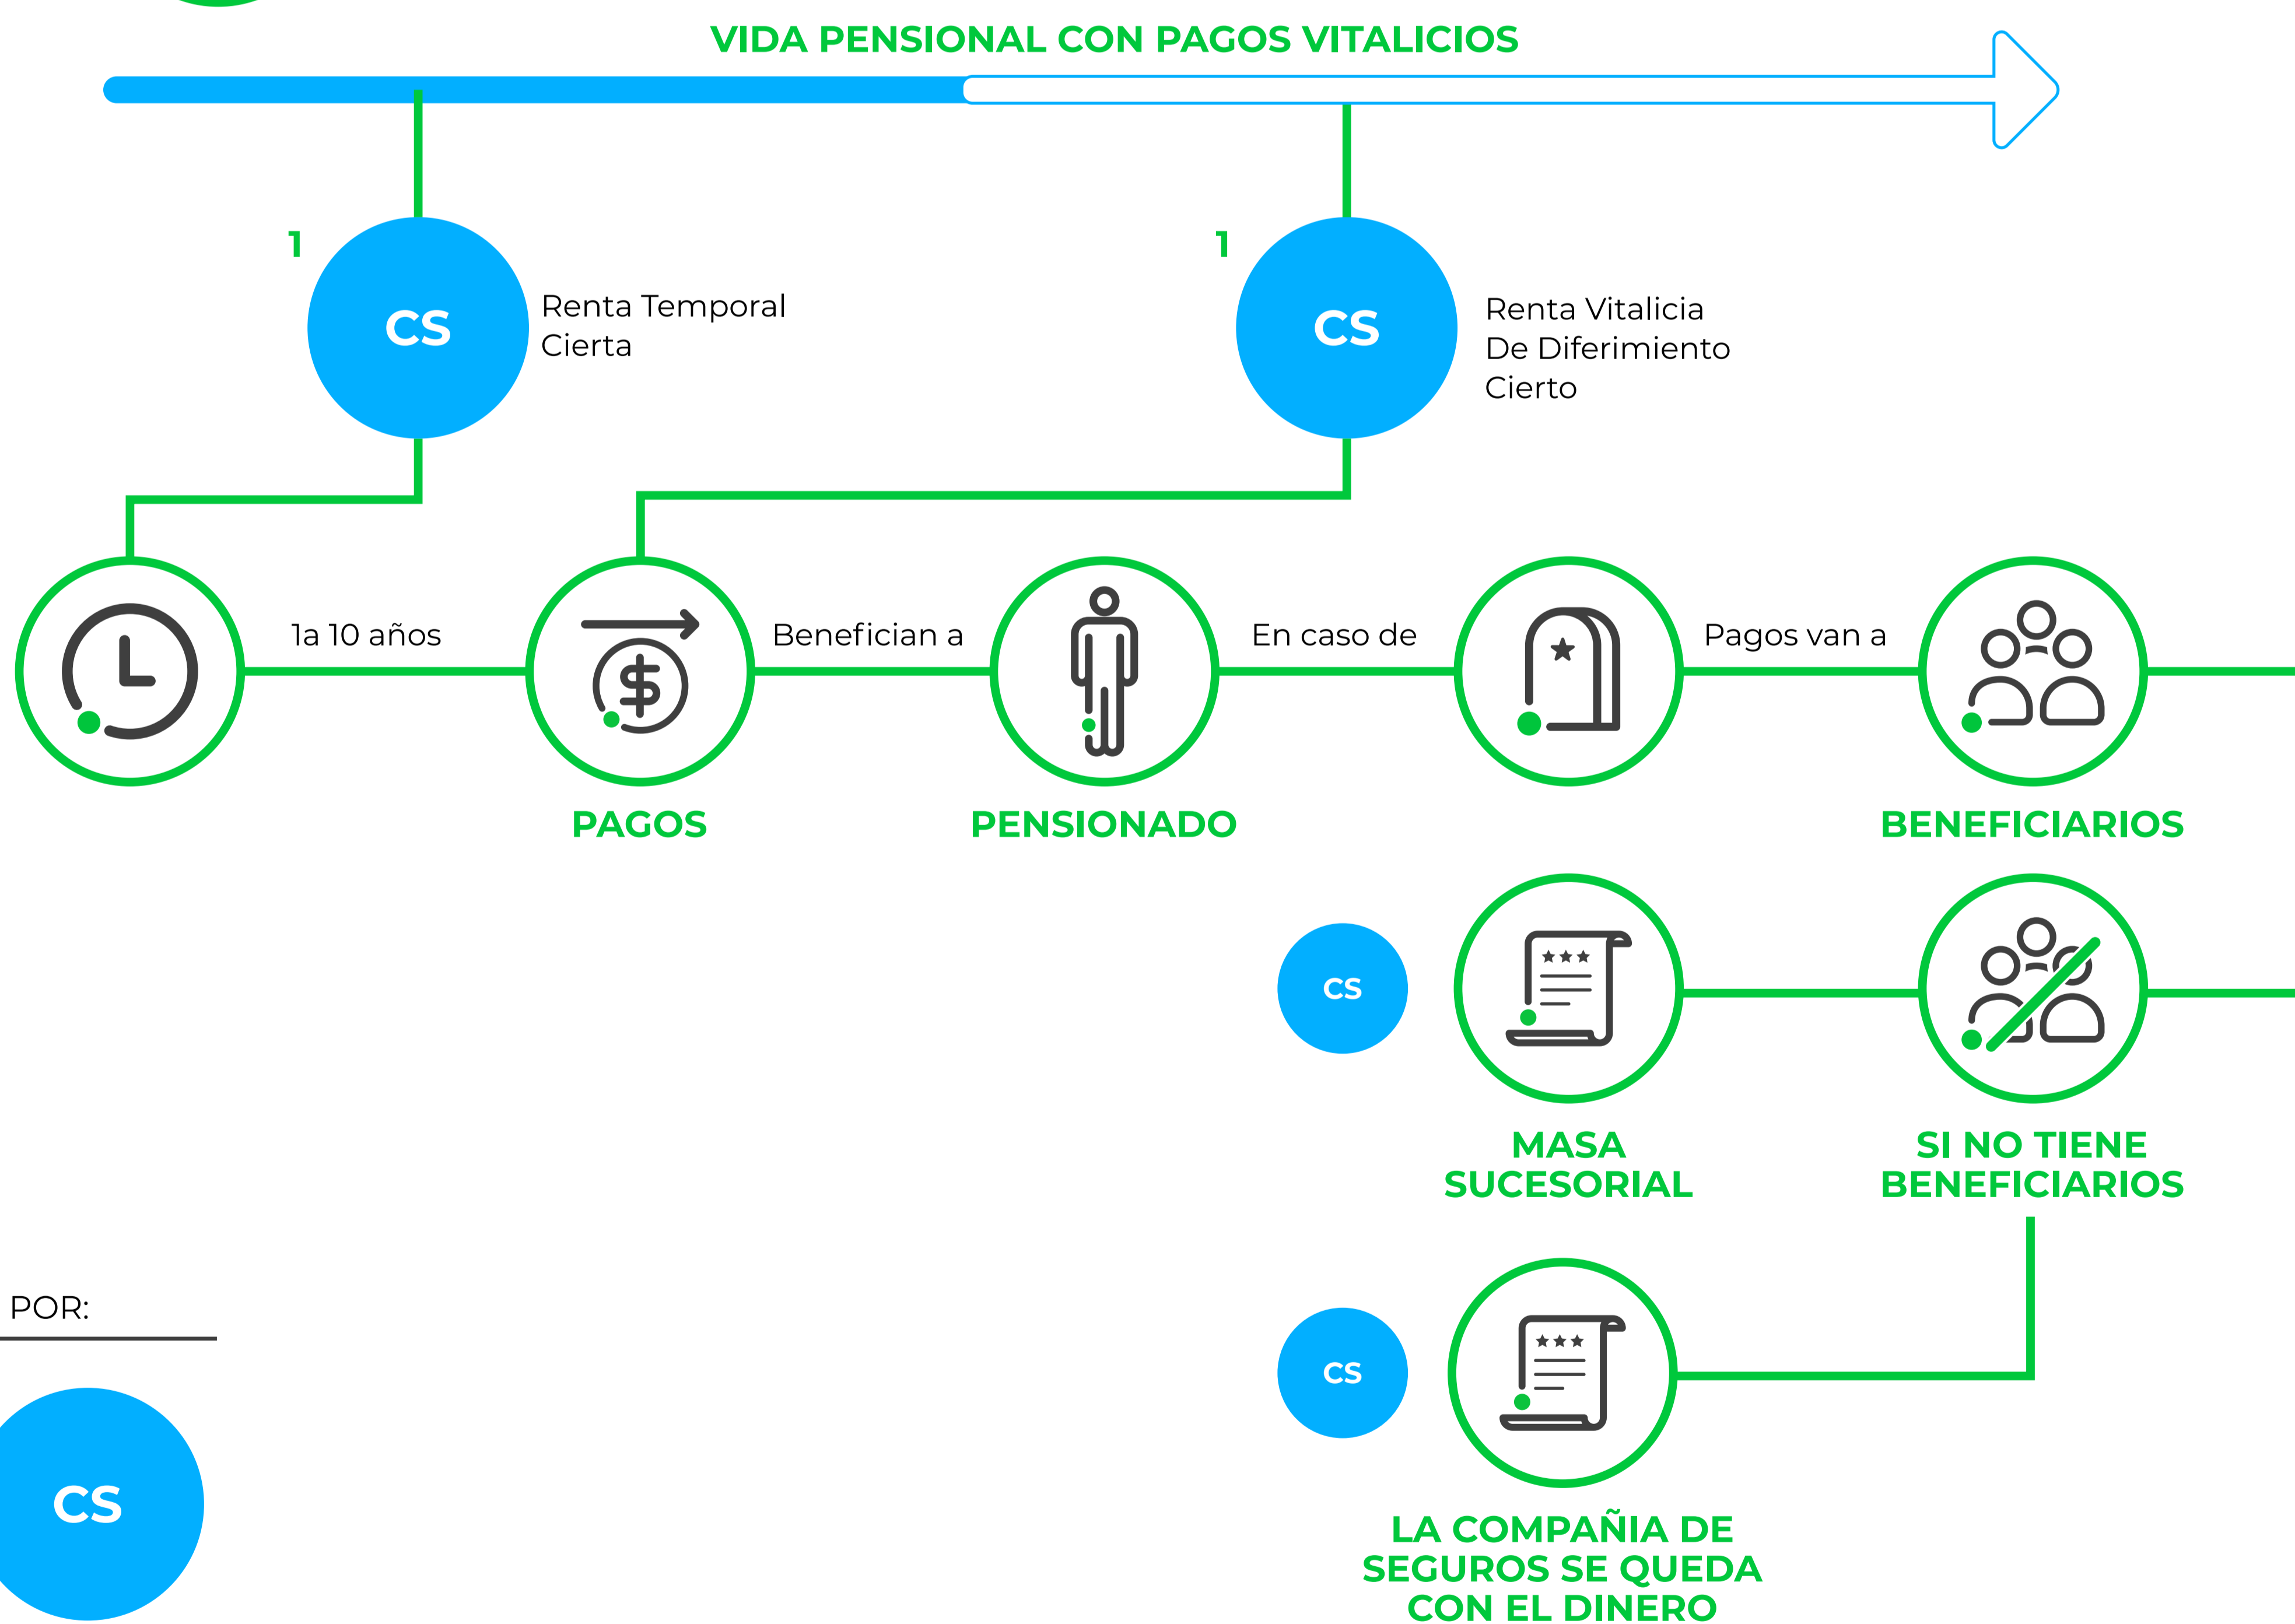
VIDA PENSIONAL CON PAGOS VITALICIOS

1

CS

Renta Temporal Cierta

1

CS

Renta Vitalicia De Diferimiento Cierto

1a 10 años

PAGOS

Benefician a

PENSIONADO

En caso de

Pagos van a

BENEFICIARIOS

CS

MASA SUCESORIAL

SI NO TIENE BENEFICIARIOS

CS

LA COMPAÑIA DE SEGUROS SE QUEDA CON EL DINERO

POR:

CS